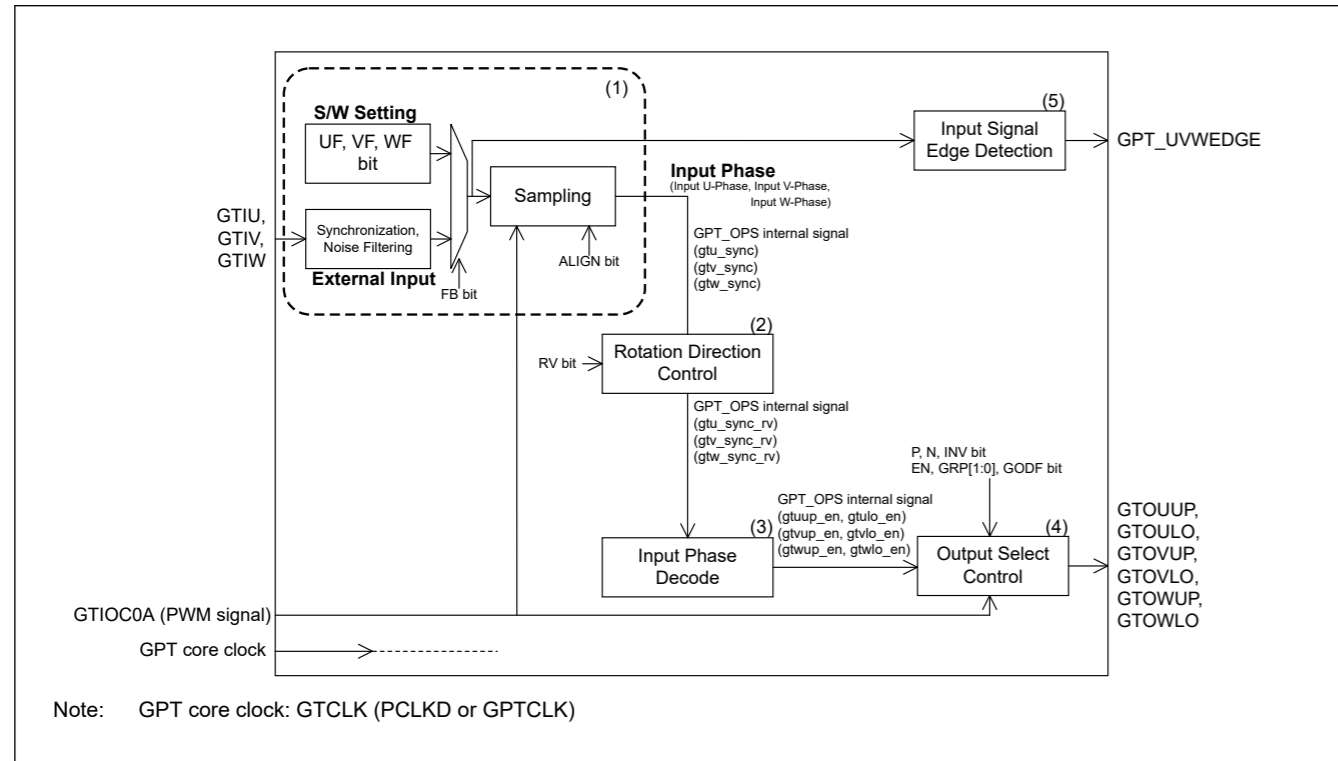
(1)

S/W Setting

UF, VF, WF bit

Synchronization, Noise Filtering

External Input

FB bit

Sampling

ALIGN bit

Input Phase
(Input U-Phase, Input V-Phase, Input W-Phase)

GPT_OPS internal signal
(gtu_sync)
(gtv_sync)
(gtw_sync)

(5)
Input Signal Edge Detection

GPT_UVWEDGE

GTIU,
GTIV,
GTIW

(2)
RV bit
Rotation Direction Control

GPT_OPS internal signal
(gtu_sync_rv)
(gtv_sync_rv)
(gtw_sync_rv)

P, N, INV bit
EN, GRP[1:0], GODF bit

GPT_OPS internal signal
(gtuup_en, gtulo_en)
(gtvup_en, gtvlo_en)
(gtwup_en, gtwlo_en)

(3)
Input Phase Decode

(4)
Output Select Control

GTOUUP,
GTOULO,
GTOVUP,
GTOVLO,
GTOWUP,
GTOWLO

GTIOC0A (PWM signal)

GPT core clock

Note: GPT core clock: GTCLK (PCLKD or GPTCLK)